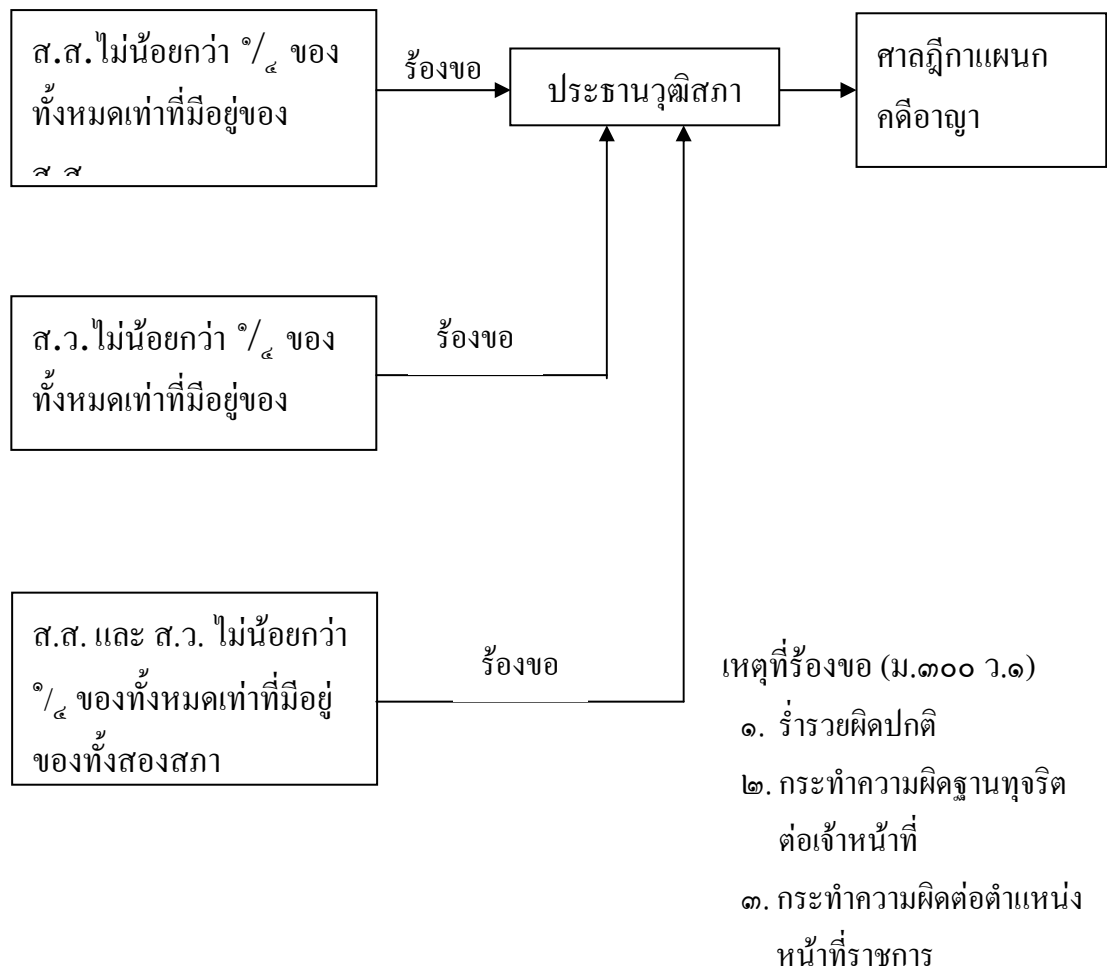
ส.ส.ไม่น้อยกว่า ๑/๔ ของทั้งหมดเท่าที่มีอยู่ของ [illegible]

ร้องขอ

ประธานวุฒิสภา

ศาลฎีกาแผนกคดีอาญา

ส.ว.ไม่น้อยกว่า ๑/๔ ของทั้งหมดเท่าที่มีอยู่ของ

ร้องขอ

ส.ส. และ ส.ว. ไม่น้อยกว่า ๑/๔ ของทั้งหมดเท่าที่มีอยู่ของทั้งสองสภา

ร้องขอ

เหตุที่ร้องขอ (ม.๓๐๐ ว.๑)
๑. ร่ำรวยผิดปกติ
๒. กระทำความผิดฐานทุจริตต่อเจ้าหน้าที่
๓. กระทำความผิดต่อตำแหน่งหน้าที่ราชการ